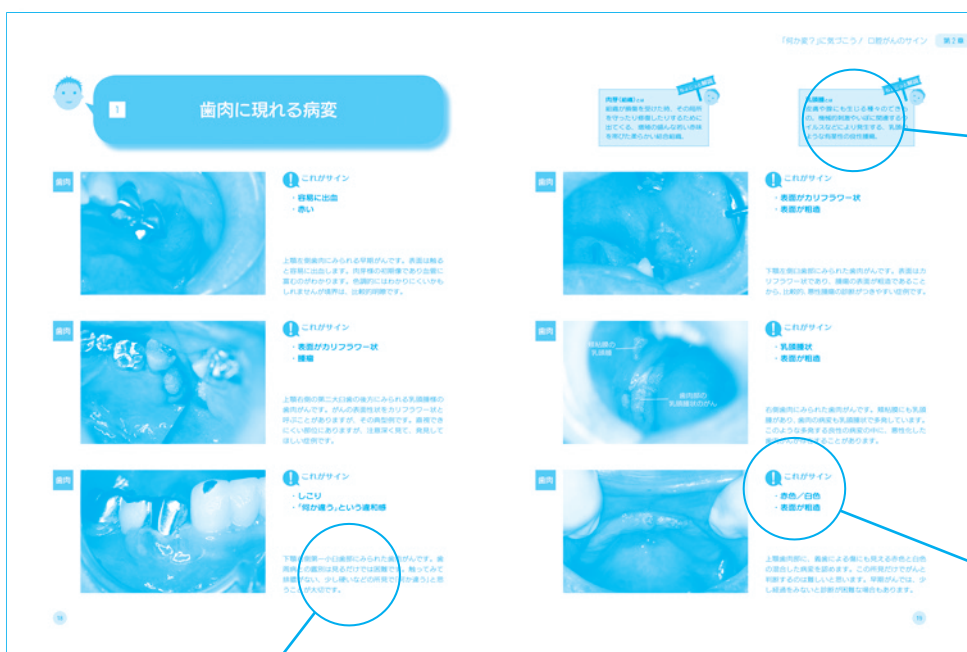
「何か変？」に気づこう！ 口腔がんのサイン 第2章

1 歯肉に現れる病変

歯肉

これがサイン
・容易に出血
・赤い

上顎の歯肉にみられる早期がんです。表面は触ると容易に出血します。肉芽様の初期像であり在住に赤みがかかります。色調的にはわかりにくいかもしれませんが病変は、比較的明瞭です。

歯肉

これがサイン
・表面がカリフラワー状
・腫瘤

上顎右側の第二大臼歯の後方にみられる乳頭腫様の歯肉がんです。がんの表面性状をカリフラワー状と呼ぶことがありますが、その典型例です。歯肉できにくい部位にありますが、注意深く見て、発見してほしい症例です。

歯肉

これがサイン
・しこり
・「何か違う」という違和感

下顎右側第一小臼歯部にみられた歯肉がんです。歯肉がんの歯肉は見るだけでは困難でも、触ってみて硬さがない、少し硬いなどの所見で「何か違う」と思うことが大切です。

肉芽（組織）
組織が損傷を受けた時、その部分を守ったり修復したりするために出てくる、腫瘍の盛んな若い赤味を帯びた柔らかい結合組織。

乳頭腫
皮膚や粘膜にもできる腫々のイボで、機械的刺激やいぼに関連するウイルスなどにより発生する、乳頭のような形態の良性腫瘍。

歯肉

これがサイン
・表面がカリフラワー状
・表面が粗造

下顎左側臼歯部にみられた歯肉がんです。表面はカリフラワー状であり、腫瘍の表面が粗造であることから、比較的、悪性腫瘍の診断がつきやすい症例です。

歯肉

頬粘膜の乳頭腫

歯肉部の乳頭腫状のがん

これがサイン
・乳頭腫状
・表面が粗造

右側歯肉にみられた歯肉がんです。頬粘膜にも乳頭腫があり、歯肉の病変も乳頭腫状で多発しています。このような多発する良性の病変の中に、悪性化した病変が存在することがあります。

歯肉

これがサイン
・赤色／白色
・表面が粗造

上顎歯肉に、義歯による傷にも見える赤色と白色の混在した病変を認めます。この所見だけでがんと判断するのは難しいと思います。早期がんでは、少し経過をみないと診断が困難な場合もあります。

18

19